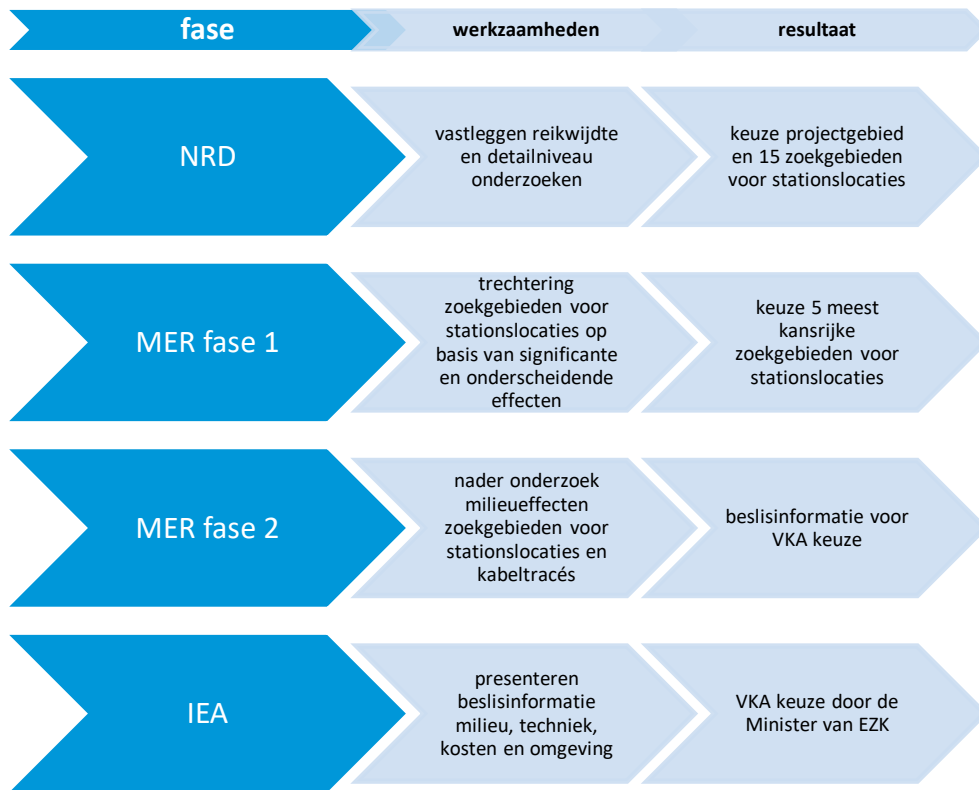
| fase | werkzaamheden | resultaat |
|---|---|---|
| NRD | vastleggen reikwijdte en detailniveau onderzoeken | keuze projectgebied en 15 zoekgebieden voor stationslocaties |
| MER fase 1 | trechtering zoekgebieden voor stationslocaties op basis van significante en onderscheidende effecten | keuze 5 meest kansrijke zoekgebieden voor stationslocaties |
| MER fase 2 | nader onderzoek milieueffecten zoekgebieden voor stationslocaties en kabeltracés | beslisinformatie voor VKA keuze |
| IEA | presenteren beslisinformatie milieu, techniek, kosten en omgeving | VKA keuze door de Minister van EZK |